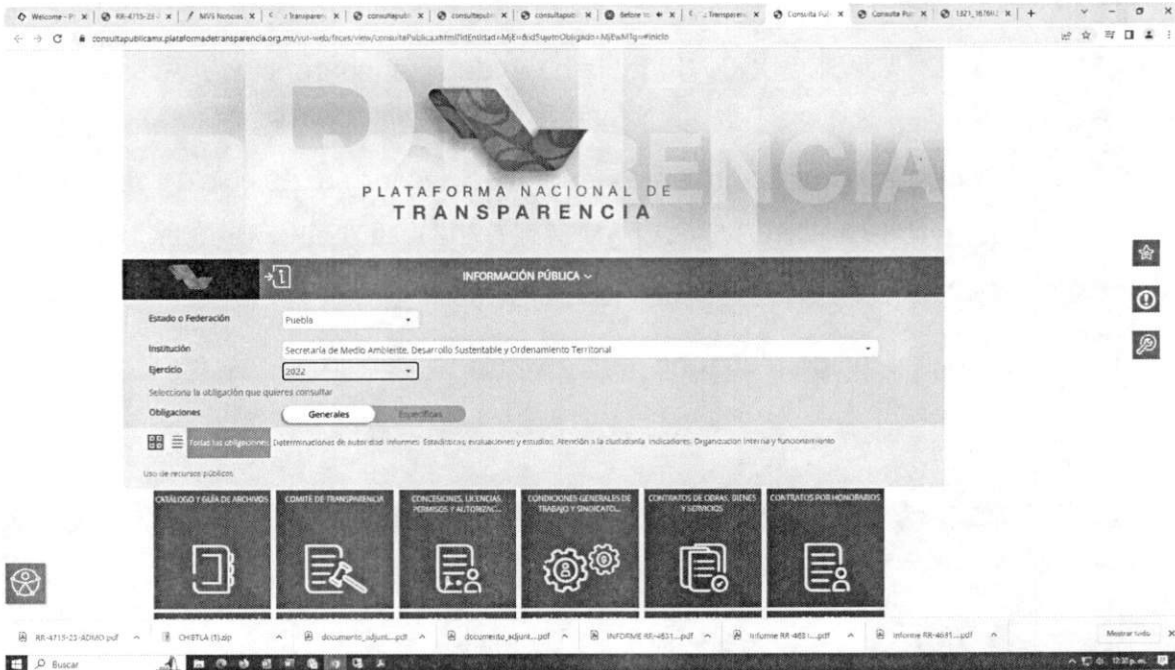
Welcome - P | RR-4715-23 | MVS Noticias | Transparen | consultapubl | consultapubl | consultapubl | Before | Transparen | Consulta Pul | Consulta Pul | 1321_1678 | +

consultapublicamx.plataformadetransparencia.org.mx/vut-web/faces/view/consultaPublica.xhtml?idEntidad=MjE=&idSujetoObligado=MjEwMTg=#inicio

PLATAFORMA NACIONAL DE TRANSPARENCIA

INFORMACIÓN PÚBLICA

Estado o Federación: Puebla

Institución: Secretaría de Medio Ambiente, Desarrollo Sustentable y Ordenamiento Territorial

Ejercicio: 2022

Selecciona la obligación que quieres consultar

Obligaciones: Generales | Específicas

Todas las obligaciones | Determinaciones de autoridad | Informes | Estadísticas, evaluaciones y estudios | Atención a la ciudadanía | Indicadores | Organización interna y funcionamiento | Uso de recursos públicos

CATÁLOGO Y GUÍA DE ARCHIVOS | COMITÉ DE TRANSPARENCIA | CONCESIONES, LICENCIAS, PERMISOS Y AUTORIZAC... | CONDICIONES GENERALES DE TRABAJO Y SINDICATO... | CONTRATOS DE OBRAS, BIENES Y SERVICIOS | CONTRATOS POR HONORARIOS

RR-4715-23-ADMO.pdf | CHIETLA (5).zip | documento_adjunt....pdf | documento_adjunt....pdf | INFORME RR-4631....pdf | Informe RR-463.....pdf | Informe RR-4631....pdf | Mostrar todo

Buscar

12:30 p.m.